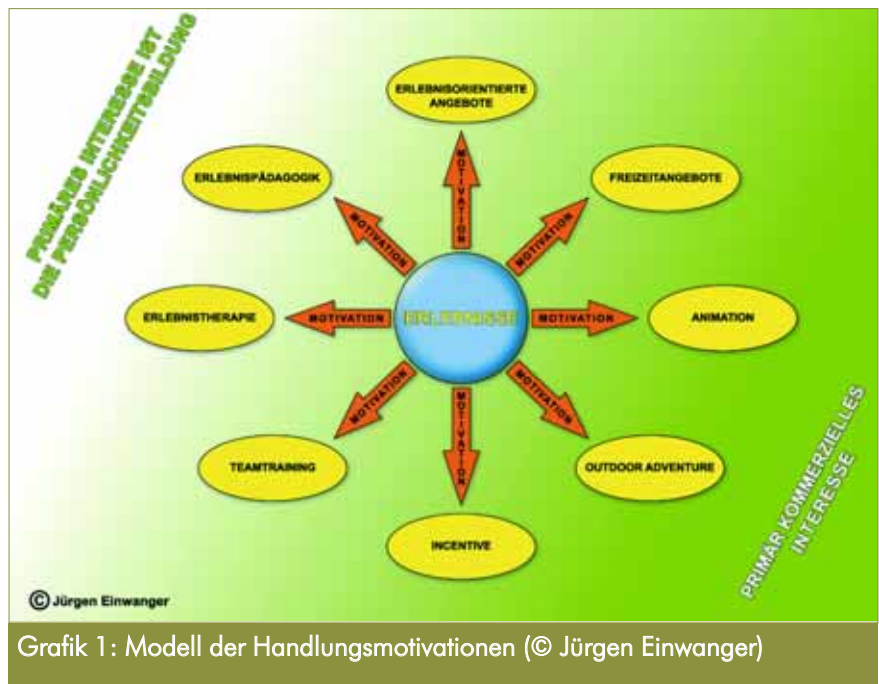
PRIMÄRES INTERESSE IST DIE PERSÖNLICHKEITSBILDUNG

ERLEBNISORIENTIERTE ANGEBOTE

ERLEBNISPÄDAGOGIK

FREIZEITANGEBOTE

MOTIVATION

MOTIVATION

MOTIVATION

ERLEBNISTHERAPIE

MOTIVATION

ERLEBNISSE

MOTIVATION

ANIMATION

MOTIVATION

MOTIVATION

MOTIVATION

TEAMTRAINING

OUTDOOR ADVENTURE

INCENTIVE

PRIMÄR KOMMERZIELLES INTERESSE

© Jürgen Einwanger

Grafik 1: Modell der Handlungsmotivationen (© Jürgen Einwanger)